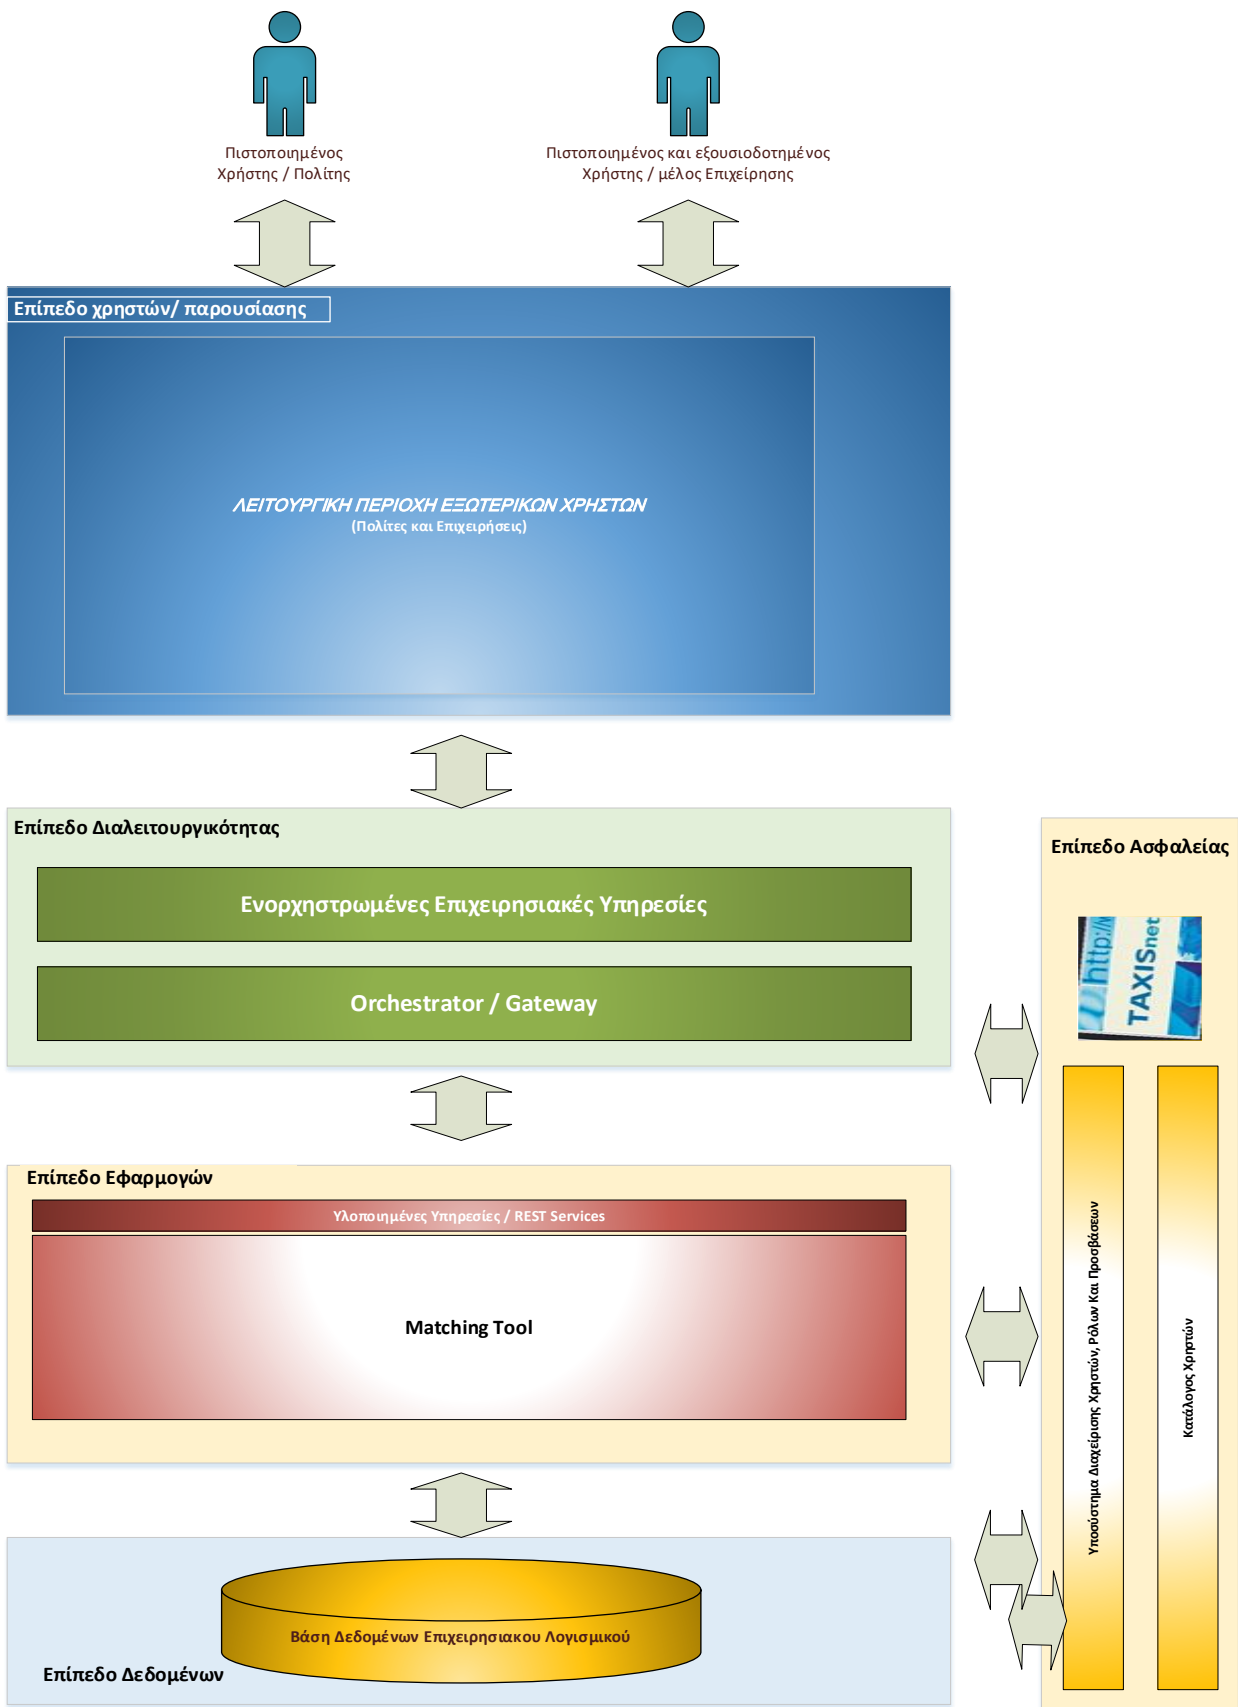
Πιστοποιημένος
Χρήστης / Πολίτης

Πιστοποιημένος και εξουσιοδοτημένος
Χρήστης / μέλος Επιχείρησης

Επίπεδο χρηστών/ παρουσίασης

ΛΕΙΤΟΥΡΓΙΚΗ ΠΕΡΙΟΧΗ ΕΞΩΤΕΡΙΚΩΝ ΧΡΗΣΤΩΝ
(Πολίτες και Επιχειρήσεις)

Επίπεδο Διαλειτουργικότητας

Ενορχηστρωμένες Επιχειρησιακές Υπηρεσίες

Orchestrator / Gateway

Επίπεδο Ασφαλείας

http://
TAXISnet

Υποσύστημα Διαχείρισης Χρηστών, Ρόλων Και Προσβάσεων

Κατάλογος Χρηστών

Επίπεδο Εφαρμογών

Υλοποιημένες Υπηρεσίες / REST Services

Matching Tool

Βάση Δεδομένων Επιχειρησιακου Λογισμικού

Επίπεδο Δεδομένων